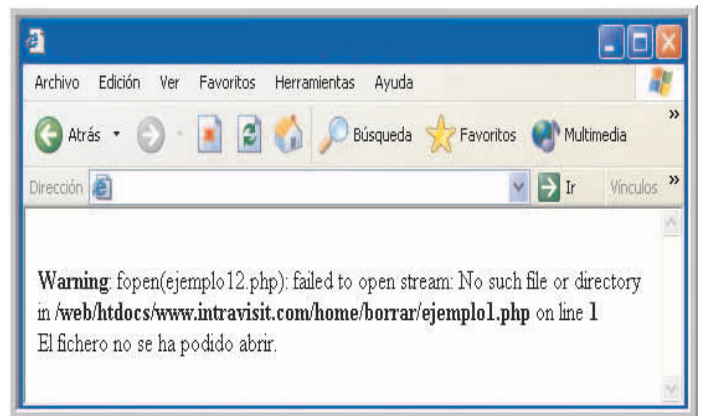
Archivo Edición Ver Favoritos Herramientas Ayuda

Atrás Búsqueda Favoritos Multimedia

Dirección Ir Vínculos

**Warning**: fopen(ejemplo12.php): failed to open stream: No such file or directory in **/web/htdocs/www.intravisit.com/home/borrar/ejemplo1.php** on line **1**
El fichero no se ha podido abrir.